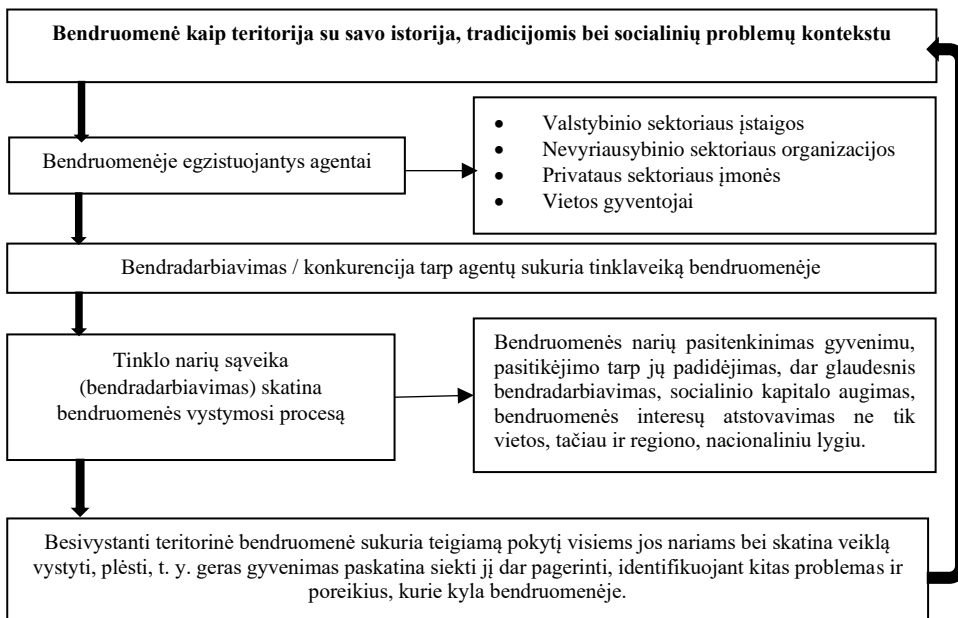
Bendruomenė kaip teritorija su savo istorija, tradicijomis bei socialinių problemų kontekstu

Bendruomenėje egzistuojantys agentai

- Valstybinio sektoriaus įstaigos
- Nevyriausybinio sektoriaus organizacijos
- Privataus sektoriaus įmonės
- Vietos gyventojai

Bendradarbiavimas / konkurencija tarp agentų sukuria tinklaveiką bendruomenėje

Tinklo narių sąveika (bendradarbiavimas) skatina bendruomenės vystymosi procesą

Bendruomenės narių pasitenkinimas gyvenimu, pasitikėjimo tarp jų padidėjimas, dar glaudesnis bendradarbiavimas, socialinio kapitalo augimas, bendruomenės interesų atstovavimas ne tik vietos, tačiau ir regiono, nacionaliniu lygiu.

Besivystanti teritorinė bendruomenė sukuria teigiamą pokytį visiems jos nariams bei skatina veiklą vystyti, plėsti, t. y. geras gyvenimas paskatina siekti jį dar pagerinti, identifikuojant kitas problemas ir poreikius, kurie kyla bendruomenėje.